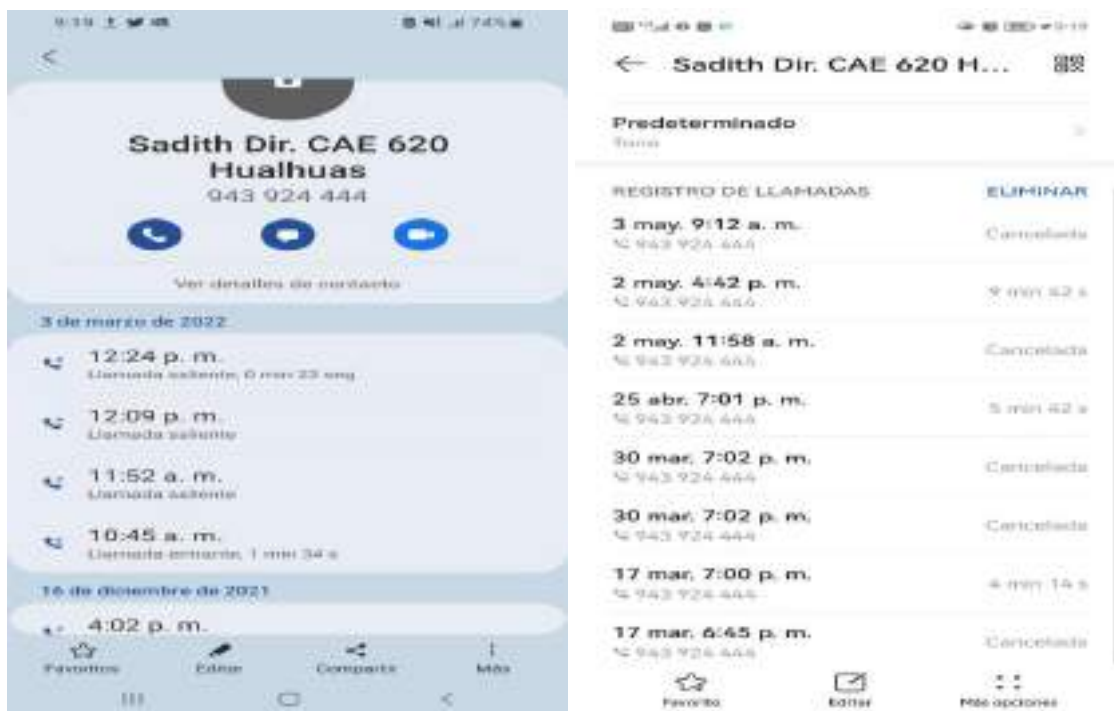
9:19 74%

Sadith Dir. CAE 620 Hualhuas
943 924 444

Ver detalles de contacto

3 de marzo de 2022

12:24 p. m.
Llamada saliente, 0 min 23 seg

12:09 p. m.
Llamada saliente

11:52 a. m.
Llamada saliente

10:45 a. m.
Llamada entrante, 1 min 34 s

16 de diciembre de 2021

4:02 p. m.

Favoritos Editar Compartir Más

Sadith Dir. CAE 620 H...

Predeterminado
Tono

REGISTRO DE LLAMADAS ELIMINAR

3 may. 9:12 a. m.
943 924 444 Cancelada

2 may. 4:42 p. m.
943 924 444 9 min 42 s

2 may. 11:58 a. m.
943 924 444 Cancelada

25 abr. 7:01 p. m.
943 924 444 5 min 42 s

30 mar. 7:02 p. m.
943 924 444 Cancelada

30 mar. 7:02 p. m.
943 924 444 Cancelada

17 mar. 7:00 p. m.
943 924 444 4 min 14 s

17 mar. 6:45 p. m.
943 924 444 Cancelada

Favorito Editar Más opciones